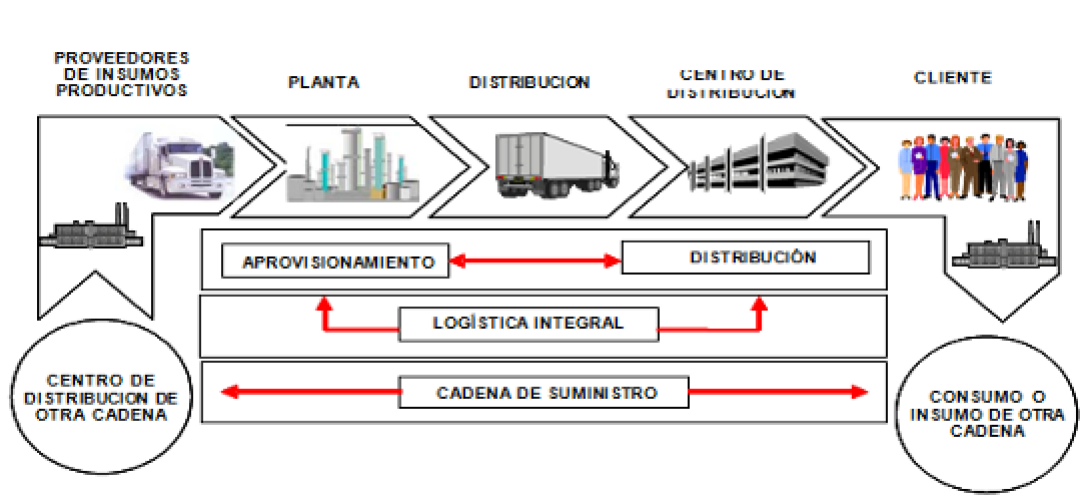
PROVEEDORES DE INSUMOS PRODUCTIVOS

PLANTA

DISTRIBUCION

CENTRO DE DISTRIBUCION

CLIENTE

APROVISIONAMIENTO

DISTRIBUCIÓN

LOGÍSTICA INTEGRAL

CADENA DE SUMINISTRO

CENTRO DE DISTRIBUCION DE OTRA CADENA

CONSUMO O INSUMO DE OTRA CADENA